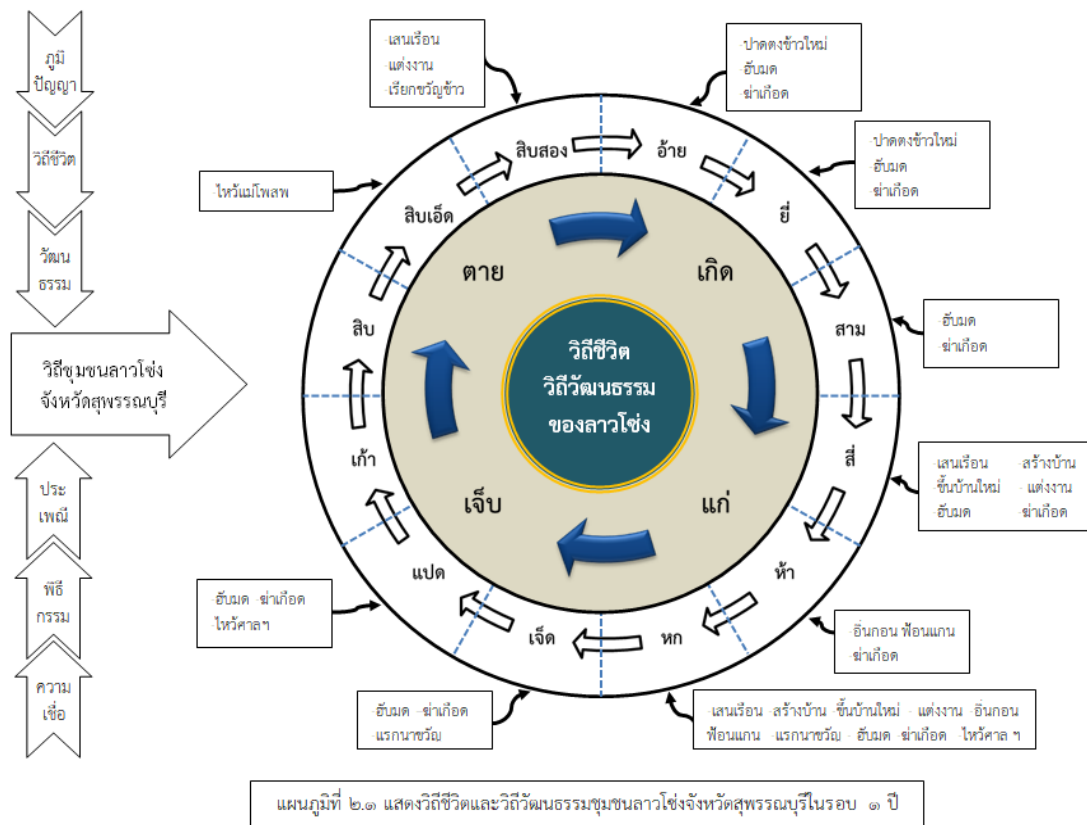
ภูมิปัญญา

วิถีชีวิต

วัฒนธรรม

วิถีชุมชนลาวโซ่ง จังหวัดสุพรรณบุรี

ประเพณี

พิธีกรรม

ความเชื่อ

-เสนเรือน
-แต่งงาน
-เรียกขวัญข้าว

-ปาดตงข้าวใหม่
-อั๋นมด
-ฆ่าเก๊อด

-ปาดตงข้าวใหม่
-อั๋นมด
-ฆ่าเก๊อด

-ไหว้แม่โพสพ

-อั๋นมด
-ฆ่าเก๊อด

-เสนเรือน -สร้างบ้าน
-ขึ้นบ้านใหม่ -แต่งงาน
-อั๋นมด -ฆ่าเก๊อด

-อั๋นมด -ฆ่าเก๊อด
-ไหว้ศาลฯ

-อิ่นกอน ฟ้อนแกน
-ฆ่าเก๊อด

-อั๋นมด -ฆ่าเก๊อด
-แรกนาขวัญ

-เสนเรือน -สร้างบ้าน -ขึ้นบ้านใหม่ -แต่งงาน -อิ่นกอนฟ้อนแกน -แรกนาขวัญ -อั๋นมด -ฆ่าเก๊อด -ไหว้ศาล ฯ

สิบสอง
อ้าย
ยี่
สาม
สี่
ห้า
หก
เจ็ด
แปด
เก้า
สิบ
สิบเอ็ด

เกิด
แก่
เจ็บ
ตาย

วิถีชีวิต
วิถีวัฒนธรรม
ของลาวโซ่ง

แผนภูมิที่ ๒.๑ แสดงวิถีชีวิตและวิถีวัฒนธรรมชุมชนลาวโซ่งจังหวัดสุพรรณบุรีในรอบ ๑ ปี